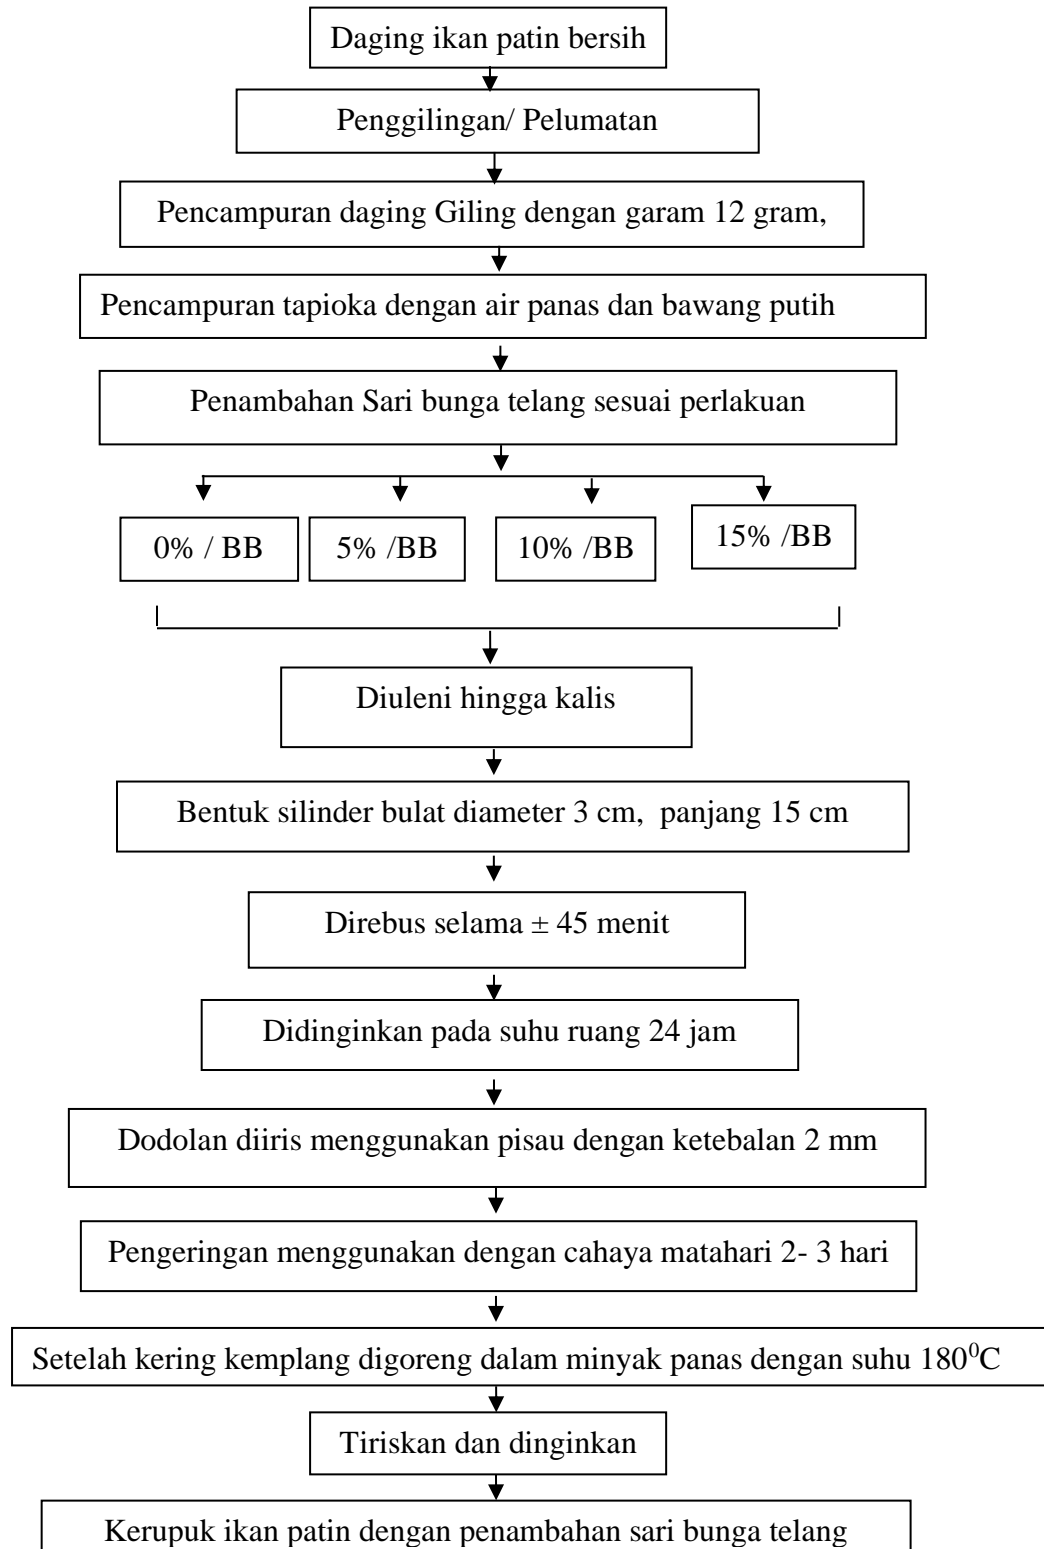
Daging ikan patin bersih

Penggilingan/ Pelumatan

Pencampuran daging Giling dengan garam 12 gram,

Pencampuran tapioka dengan air panas dan bawang putih

Penambahan Sari bunga telang sesuai perlakuan

0% / BB

5% /BB

10% /BB

15% /BB

Diuleni hingga kalis

Bentuk silinder bulat diameter 3 cm, panjang 15 cm

Direbus selama ± 45 menit

Didinginkan pada suhu ruang 24 jam

Dodolan diiris menggunakan pisau dengan ketebalan 2 mm

Pengeringan menggunakan dengan cahaya matahari 2- 3 hari

Setelah kering kemplang digoreng dalam minyak panas dengan suhu $180^0$C

Tiriskan dan dinginkan

Kerupuk ikan patin dengan penambahan sari bunga telang